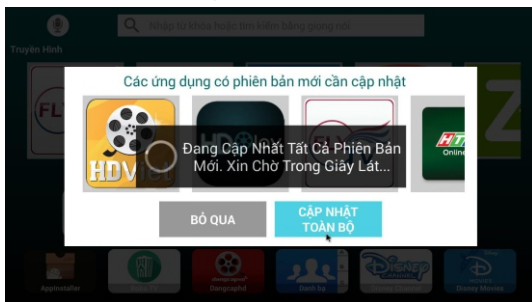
Truyền Hình

Nhập từ khóa hoặc tìm kiếm bằng giọng nói

Các ứng dụng có phiên bản mới cần cập nhật

HDV

HDPlay

HTV Online

Đang Cập Nhật Tất Cả Phiên Bản Mới. Xin Chờ Trong Giây Lát...

BỎ QUA

CẬP NHẬT TOÀN BỘ

AppInstaller

Dangcaphd

Danh bạ

Disney Movies